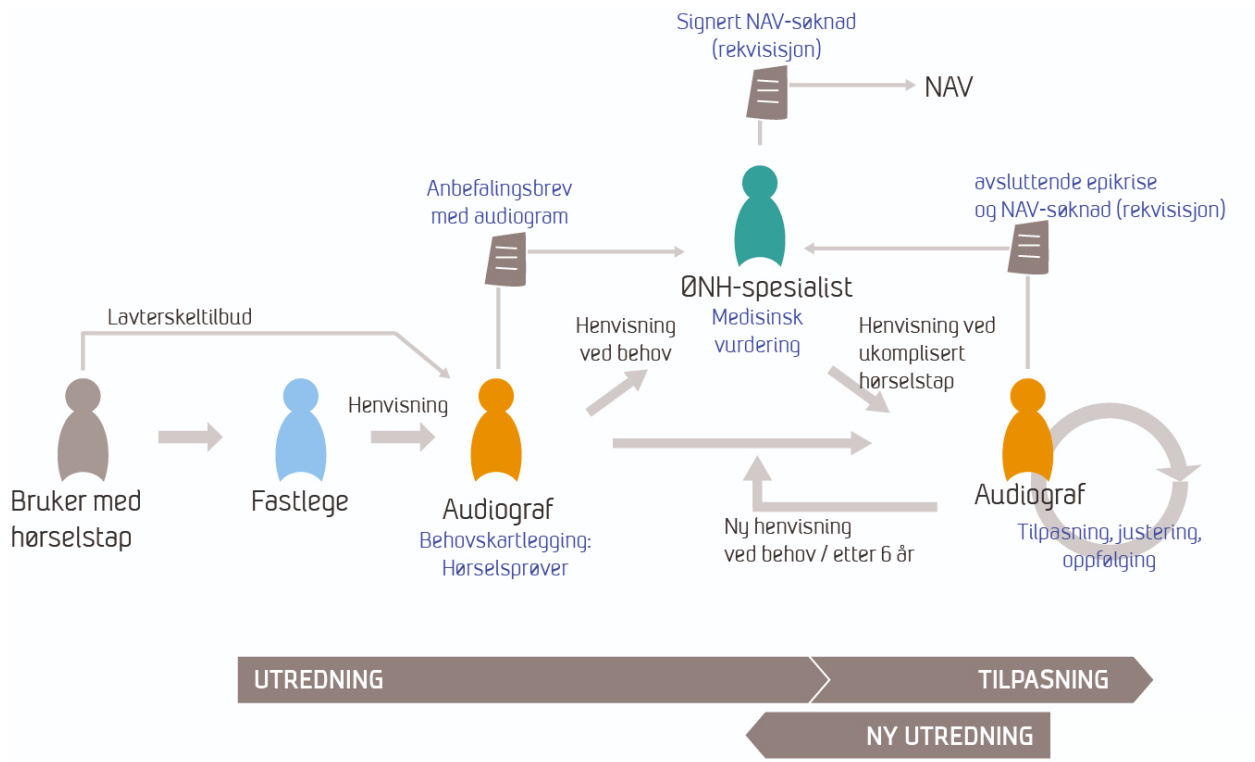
Signert NAV-søknad (rekvisisjon)

NAV

Anbefalingsbrev med audiogram

avsluttende epikrise og NAV-søknad (rekvisisjon)

ØNH-spesialist
Medisinsk vurdering

Lavterskeltilbud

Henvisning ved behov

Henvisning ved ukomplisert hørselstap

Henvisning

Bruker med hørselstap

Fastlege

Audiograf
Behovskartlegging: Hørselsprøver

Ny henvisning ved behov / etter 6 år

Audiograf
Tilpasning, justering, oppfølging

UTREDNING

TILPASNING

NY UTREDNING